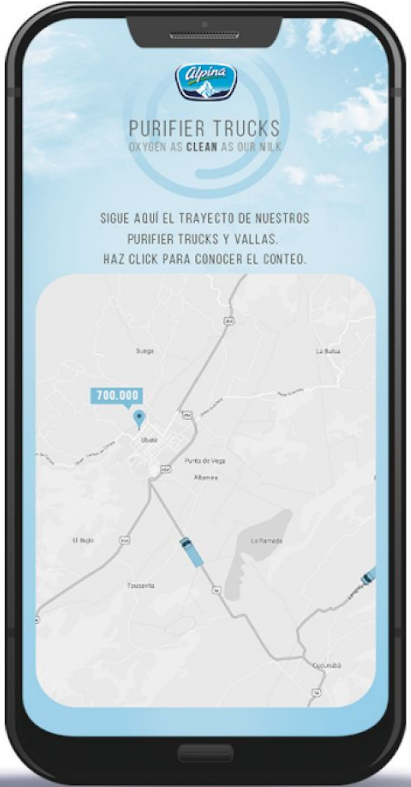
Alpina

PURIFIER TRUCKS
OXYGEN AS CLEAN AS OUR MILK.

SIGUE AQUÍ EL TRAYECTO DE NUESTROS PURIFIER TRUCKS Y VALLAS.
HAZ CLICK PARA CONOCER EL CONTEO.

700.000

Suega

La Bolsa

Ubaté

Punta de Vega

Albarrera

El Bojo

La Ramada

Tausavita

Cucunubá